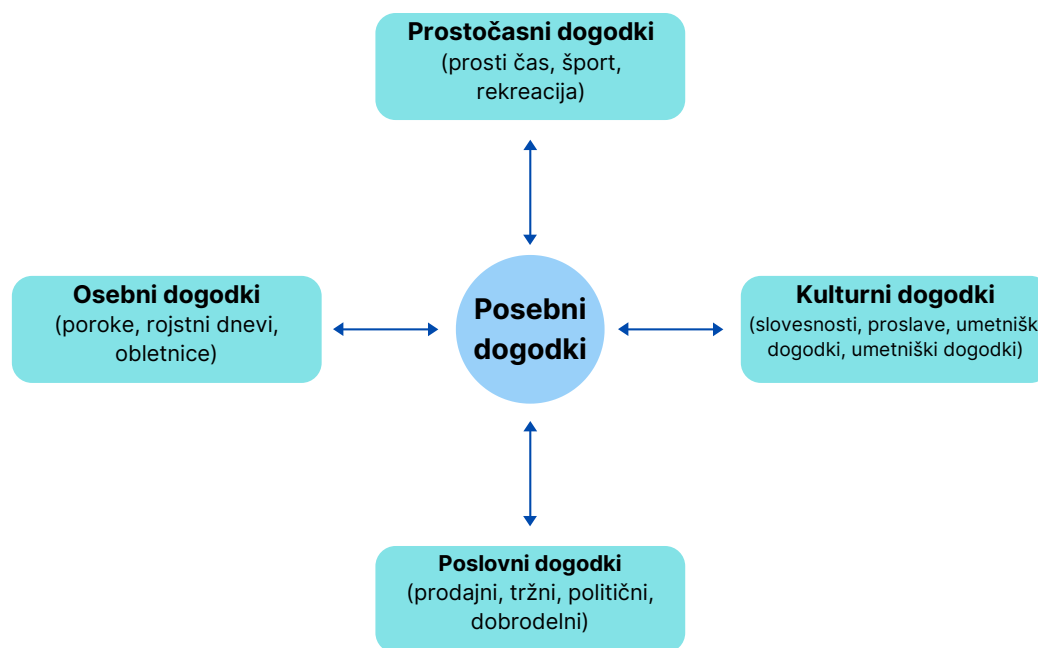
Prostočasni dogodki
(prosti čas, šport, rekreacija)

Osebni dogodki
(poroke, rojstni dnevi, obletnice)

Posebni dogodki

Kulturni dogodki
(slovesnosti, proslave, umetnišk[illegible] dogodki, umetniški dogodki)

Poslovni dogodki
(prodajni, tržni, politični, dobrodelni)